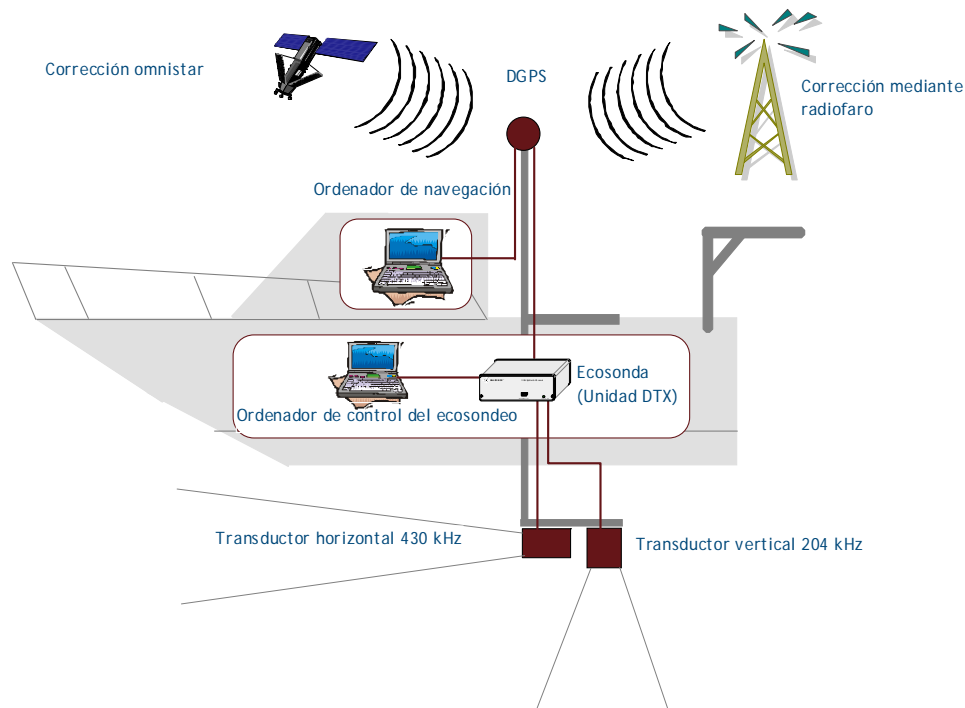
Corrección omnistar

DGPS

Corrección mediante radiofaro

Ordenador de navegación

Ecosonda (Unidad DTX)

Ordenador de control del ecosondeo

Transductor horizontal 430 kHz

Transductor vertical 204 kHz